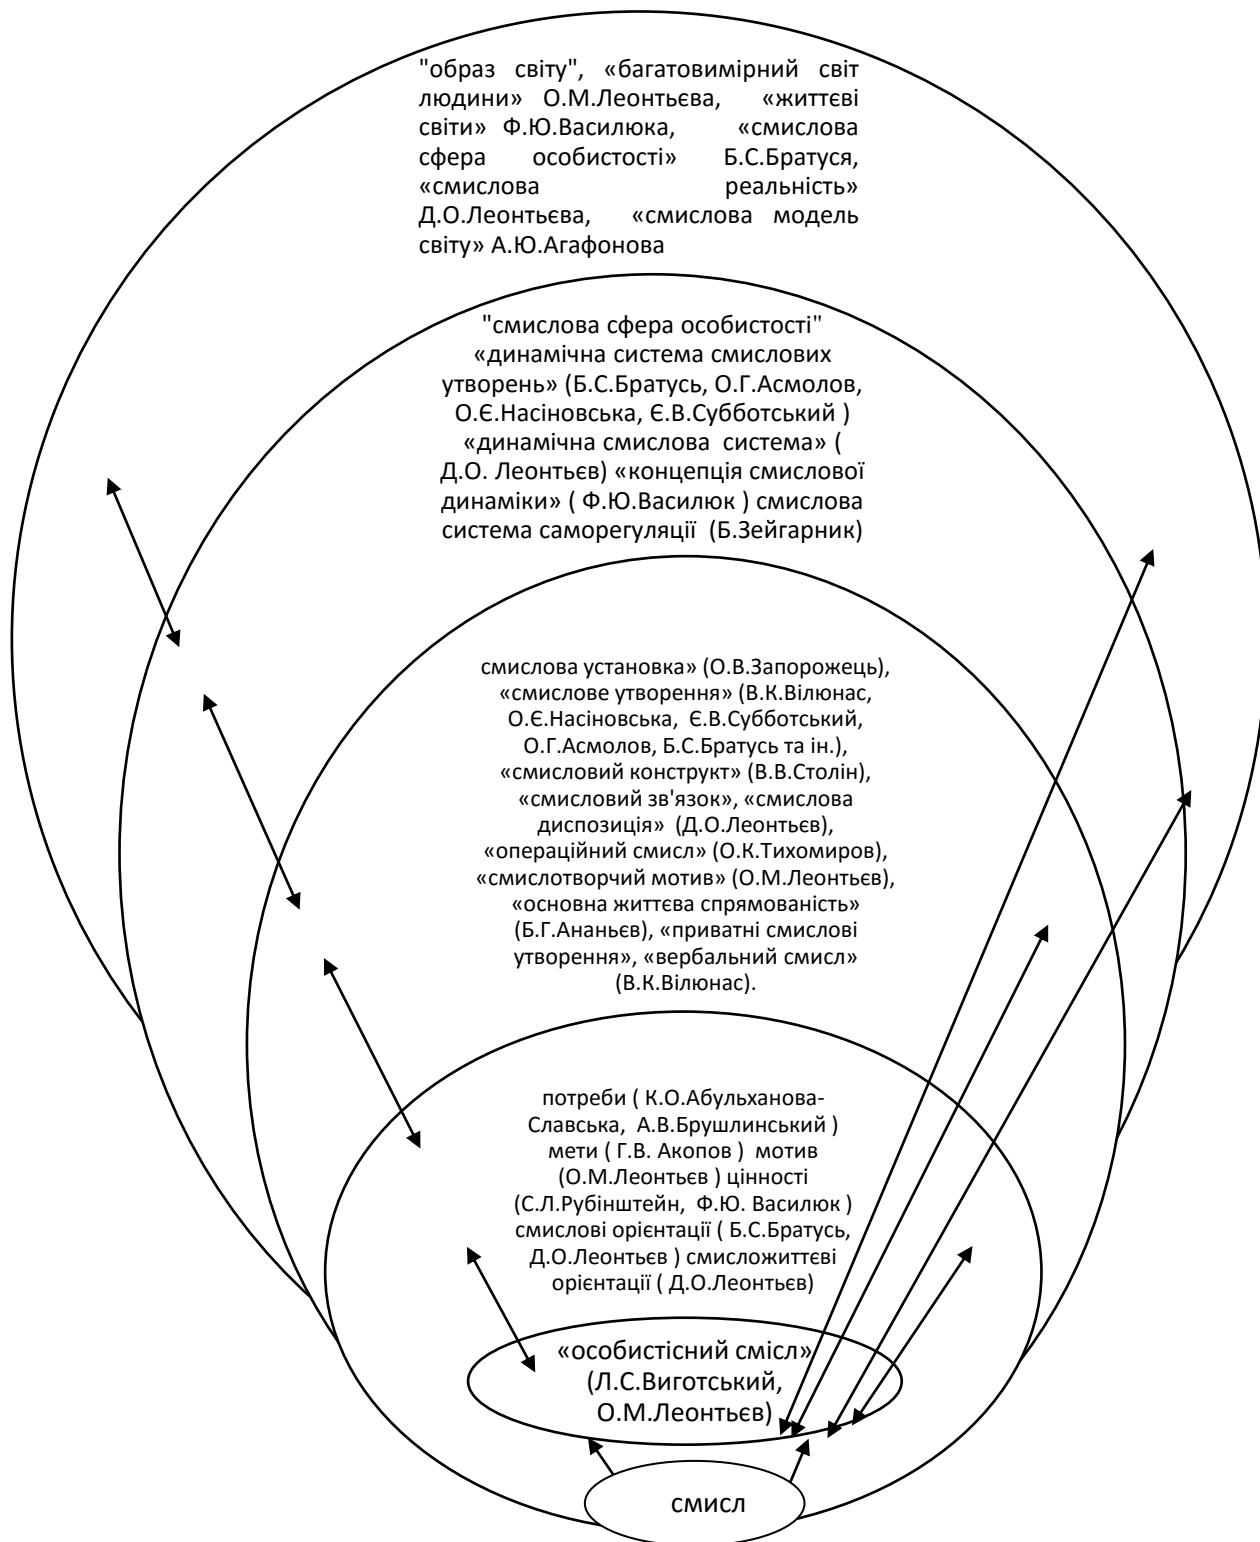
"образ світу", «багатовимірний світ людини» О.М.Леонтьєва, «життєві світи» Ф.Ю.Василюка, «смислова сфера особистості» Б.С.Братуся, «смислова реальність» Д.О.Леонтьєва, «смислова модель світу» А.Ю.Агафонова

"смислова сфера особистості" «динамічна система смислових утворень» (Б.С.Братусь, О.Г.Асмолов, О.Є.Насіновська, Є.В.Субботський ) «динамічна смислова система» ( Д.О. Леонтьєв) «концепція смислової динаміки» ( Ф.Ю.Василюк ) смислова система саморегуляції (Б.Зейгарник)

смислова установка» (О.В.Запорожець), «смислове утворення» (В.К.Вілюнас, О.Є.Насіновська, Є.В.Субботський, О.Г.Асмолов, Б.С.Братусь та ін.), «смисловий конструкт» (В.В.Столін), «смисловий зв'язок», «смислова диспозиція» (Д.О.Леонтьєв), «операційний смисл» (О.К.Тихомиров), «смислотворчий мотив» (О.М.Леонтьєв), «основна життєва спрямованість» (Б.Г.Ананьєв), «приватні смислові утворення», «вербальний смисл» (В.К.Вілюнас).

потреби ( К.О.Абульханова-Славська, А.В.Брушлинський ) мети ( Г.В. Акопов ) мотив (О.М.Леонтьєв ) цінності (С.Л.Рубінштейн, Ф.Ю. Василюк ) смислові орієнтації ( Б.С.Братусь, Д.О.Леонтьєв ) смисложиттєві орієнтації ( Д.О.Леонтьєв)

«особистісний смісл» (Л.С.Виготський, О.М.Леонтьєв)

смисл